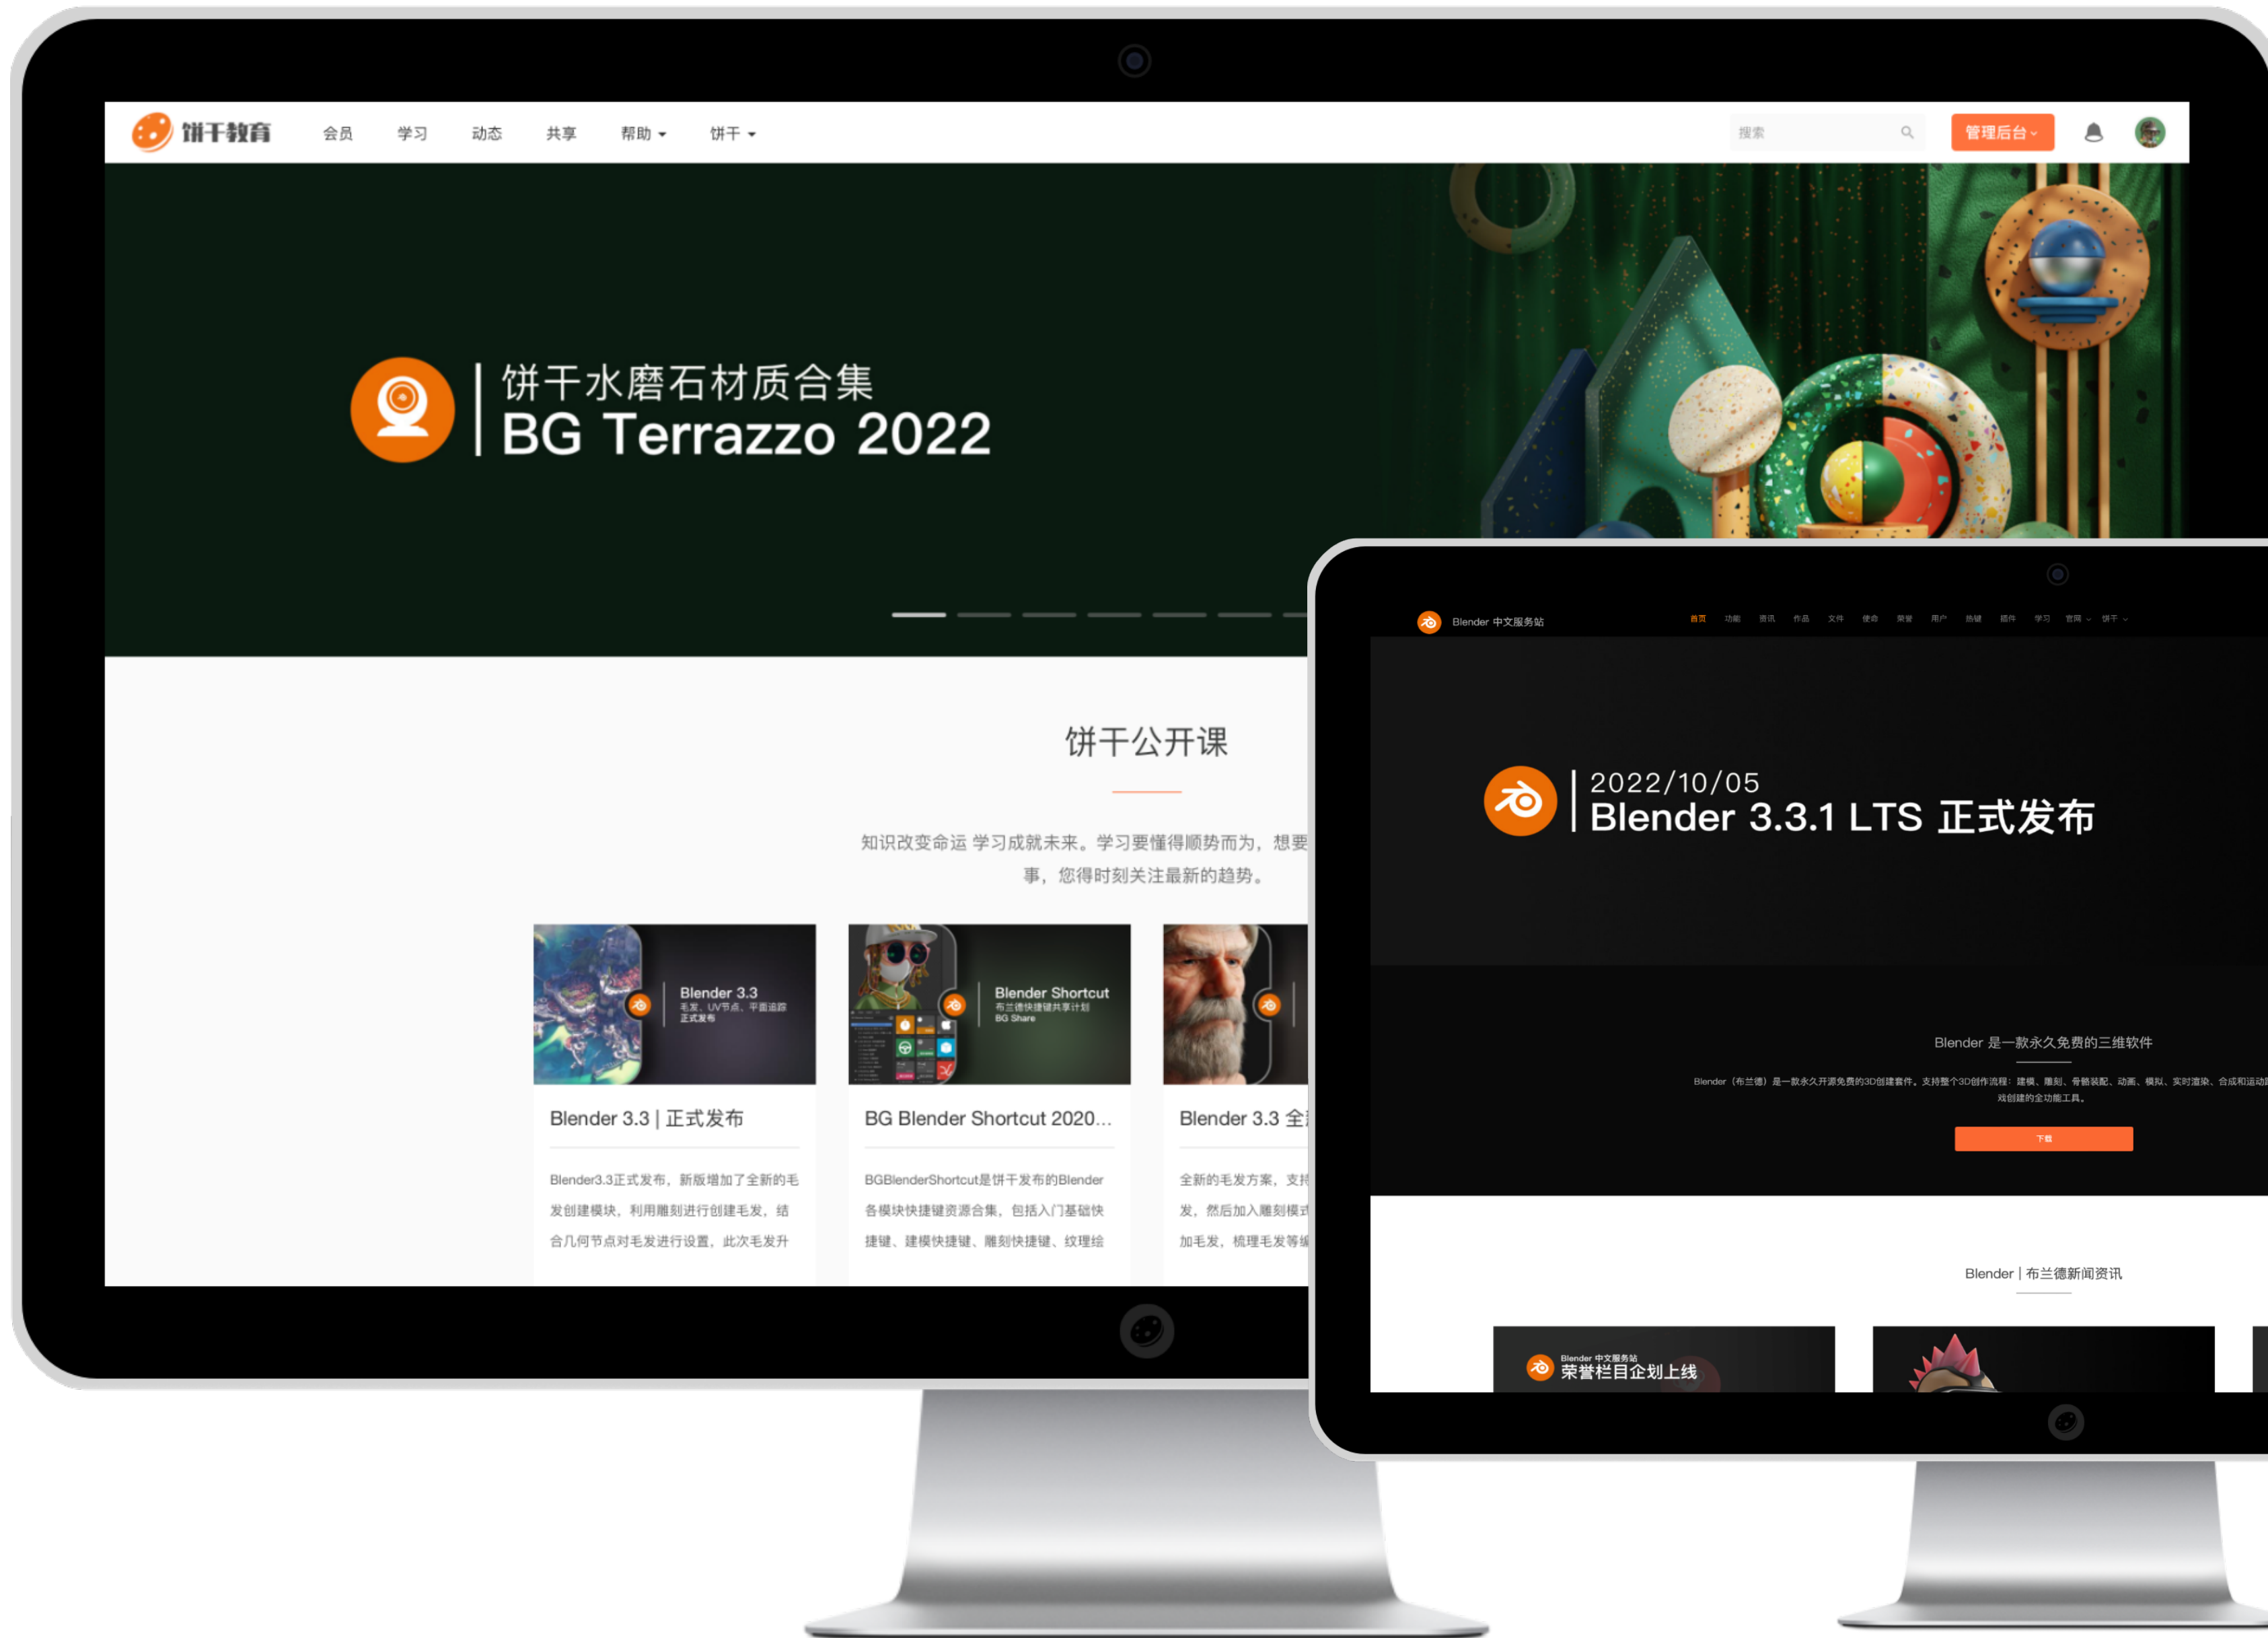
饼干教育 会员 学习 动态 共享 帮助 饼干

搜索

管理后台

饼干水磨石材质合集
BG Terrazzo 2022

饼干公开课

知识改变命运 学习成就未来。学习要懂得顺势而为，想要
事，您得时刻关注最新的趋势。

Blender 3.3
毛发、UV节点、平面追踪
正式发布

Blender 3.3 | 正式发布

Blender3.3正式发布，新版增加了全新的毛发创建模块，利用雕刻进行创建毛发，结合几何节点对毛发进行设置，此次毛发升

Blender Shortcut
布兰德快捷键共享计划
BG Share

BG Blender Shortcut 2020...

BGBlenderShortcut是饼干发布的Blender各模块快捷键资源合集，包括入门基础快捷键、建模快捷键、雕刻快捷键、纹理绘

Blender 3.3 全

全新的毛发方案，支持发，然后加入雕刻模式加毛发，梳理毛发等

Blender 中文服务站

首页 功能 资讯 作品 文件 使命 荣誉 用户 热键 插件 学习 官网 饼干

2022/10/05
Blender 3.3.1 LTS 正式发布

Blender 是一款永久免费的三维软件

Blender（布兰德）是一款永久开源免费的3D创建套件。支持整个3D创作流程：建模、雕刻、骨骼装配、动画、模拟、实时渲染、合成和运动
戏创建的全功能工具。

下载

Blender | 布兰德新闻资讯

Blender 中文服务站
荣誉栏目企划上线